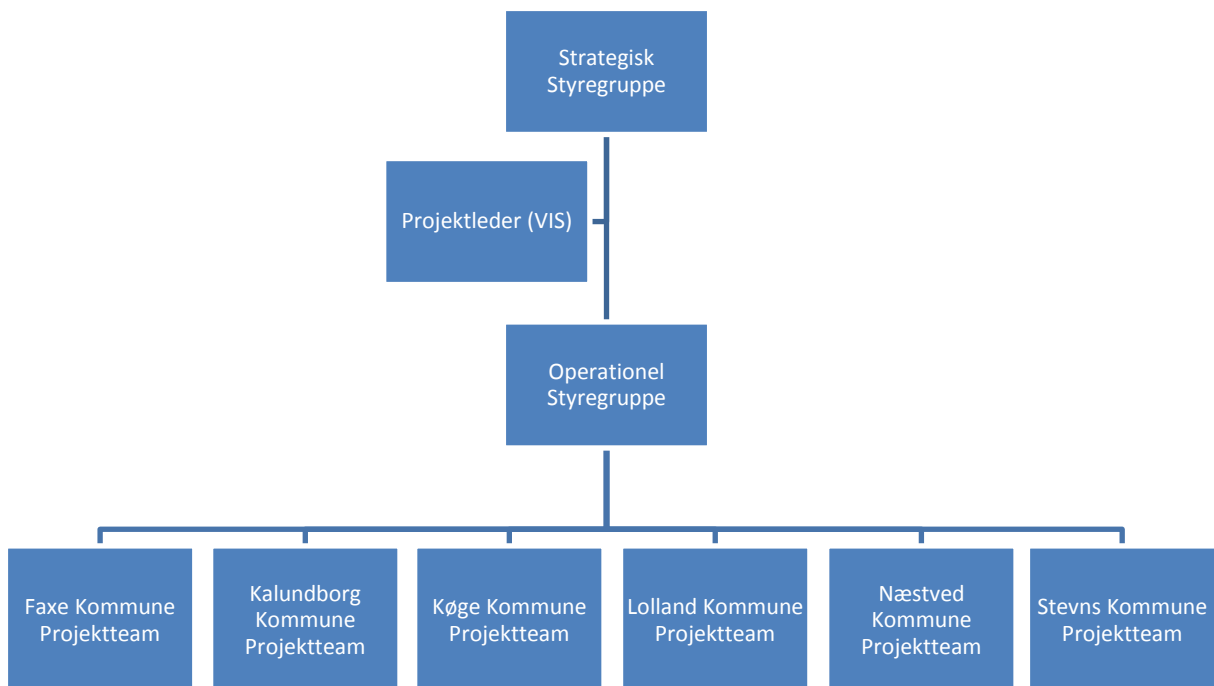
Strategisk Styregruppe

Projektleder (VIS)

Operationel Styregruppe

Faxe Kommune Projektteam

Kalundborg Kommune Projektteam

Køge Kommune Projektteam

Lolland Kommune Projektteam

Næstved Kommune Projektteam

Stevns Kommune Projektteam